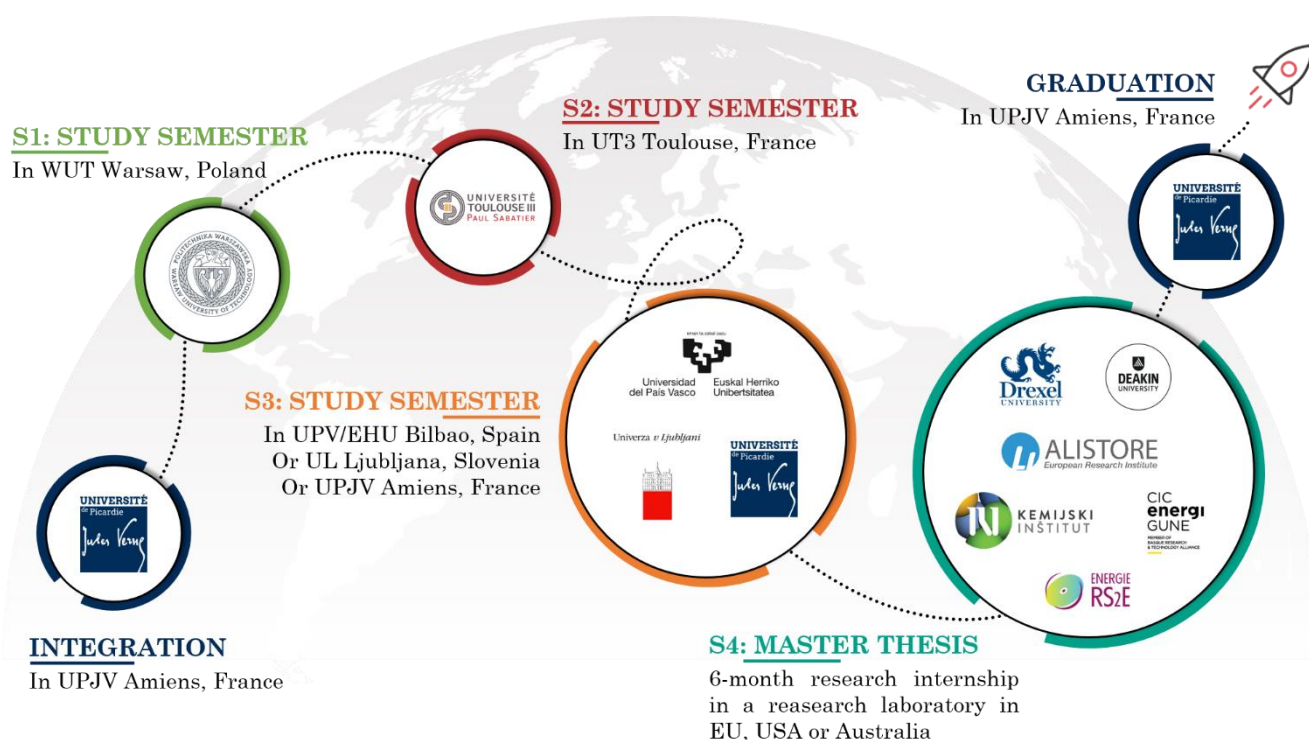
S1: STUDY SEMESTER
In WUT Warsaw, Poland

POLITECHNIKA WARSZAWSKA
WARSAW UNIVERSITY OF TECHNOLOGY

S2: STUDY SEMESTER
In UT3 Toulouse, France

UNIVERSITÉ TOULOUSE III PAUL SABATIER

GRADUATION
In UPJV Amiens, France

UNIVERSITÉ de Picardie Jules Verne

S3: STUDY SEMESTER
In UPV/EHU Bilbao, Spain
Or UL Ljubljana, Slovenia
Or UPJV Amiens, France

eman ta zabal zazu
Universidad del País Vasco
Euskal Herriko Unibertsitatea

Univerza v Ljubljani

UNIVERSITÉ de Picardie Jules Verne

UNIVERSITÉ de Picardie Jules Verne

INTEGRATION
In UPJV Amiens, France

Drexel UNIVERSITY
DEAKIN UNIVERSITY
ALISTORE European Research Institute
KEMIJSKI INŠTITUT
CIC energi GUNE
ENERGIE RS2E

S4: MASTER THESIS
6-month research internship in a reasearch laboratory in EU, USA or Australia